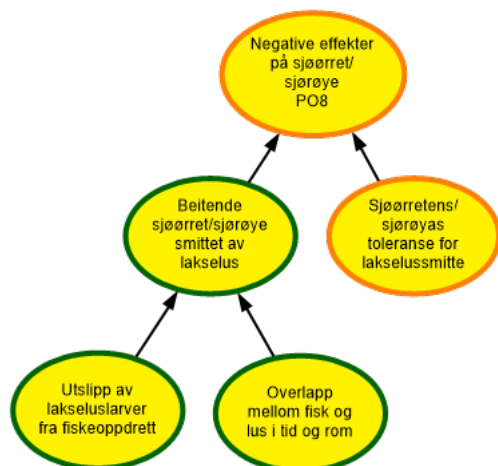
Negative effekter på sjøørret/ sjørøye PO8

Beitende sjøørret/sjørøye smittet av lakselus

Sjøørretens/ sjørøyas toleranse for lakselussmitte

Utslipp av lakseluslarver fra fiskeoppdrett

Overlapp mellom fisk og lus i tid og rom